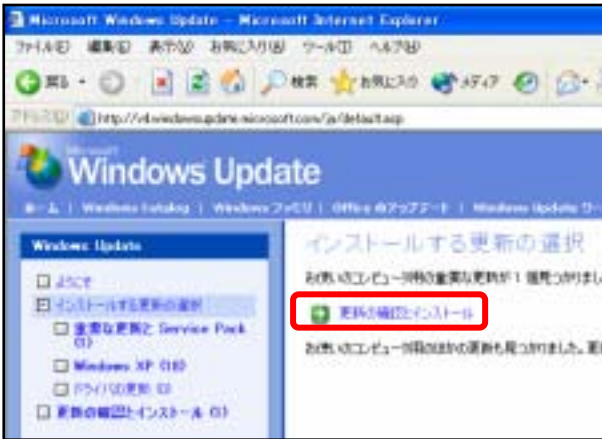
Microsoft Windows Update - Microsoft Internet Explorer
ファイル(F) 編集(E) 表示(V) お気に入り(A) ツール(T) ヘルプ(H)
戻る 検索 お気に入り メディア
アドレス(D) http://v4.windowsupdate.microsoft.com/ja/default.asp

Windows Update
ホーム | Windows Catalog | Windows ファミリ | Office のアップデート | Windows Update ワー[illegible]

Windows Update
ようこそ
インストールする更新の選択
重要な更新と Service Pack (1)
Windows XP (10)
ドライバの更新 (0)
更新の確認とインストール (1)

インストールする更新の選択
お使いのコンピュータ向けの重要な更新が 1 個見つかりまし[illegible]
更新の確認とインストール
お使いのコンピュータ向けのほかの更新も見つかりました。更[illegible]